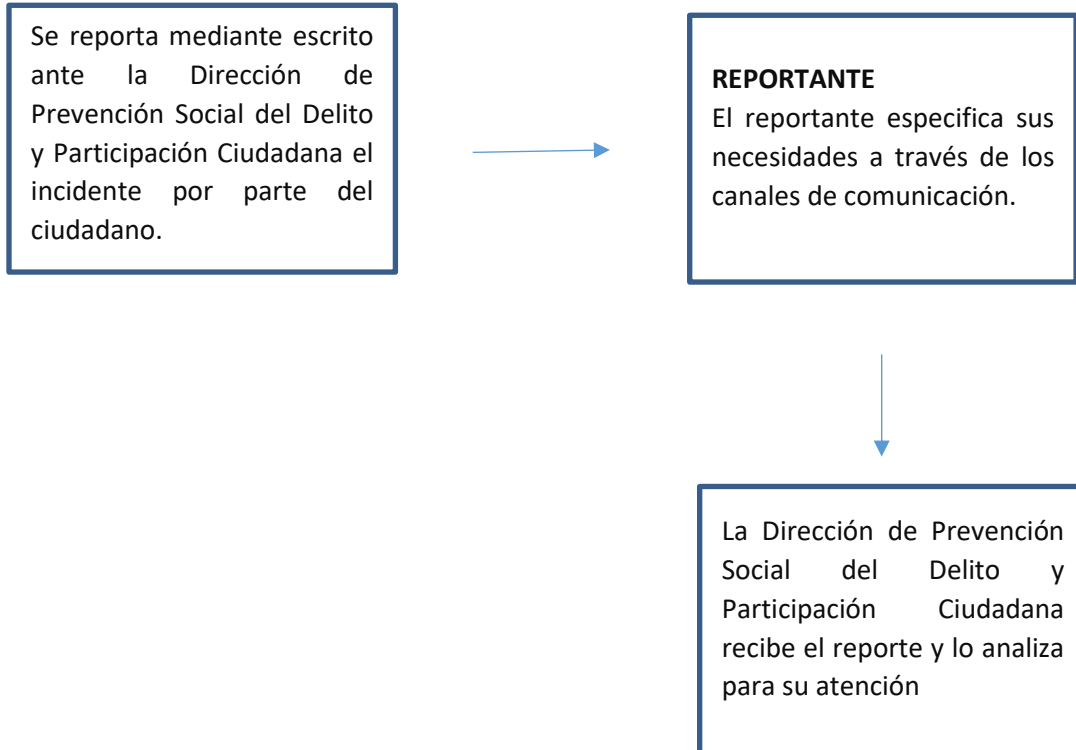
Se reporta mediante escrito ante la Dirección de Prevención Social del Delito y Participación Ciudadana el incidente por parte del ciudadano.

REPORTANTE
El reportante especifica sus necesidades a través de los canales de comunicación.

La Dirección de Prevención Social del Delito y Participación Ciudadana recibe el reporte y lo analiza para su atención